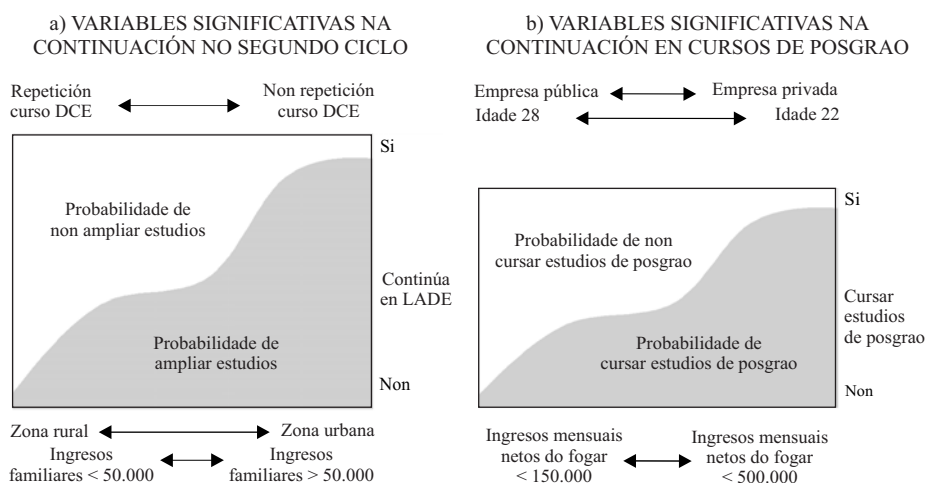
a) VARIABLES SIGNIFICATIVAS NA CONTINUACIÓN NO SEGUNDO CICLO

Repetición curso DCE

Non repetición curso DCE

Si

Probabilidade de non ampliar estudios

Continúa en LADE

Probabilidade de ampliar estudios

Non

Zona rural

Zona urbana

Ingresos familiares < 50.000

Ingresos familiares > 50.000

b) VARIABLES SIGNIFICATIVAS NA CONTINUACIÓN EN CURSOS DE POSGRAO

Empresa pública

Empresa privada

Idade 28

Idade 22

Si

Probabilidade de non cursar estudios de posgrao

Cursar estudios de posgrao

Probabilidade de cursar estudios de posgrao

Non

Ingresos mensuais netos do fogar < 150.000

Ingresos mensuais netos do fogar < 500.000